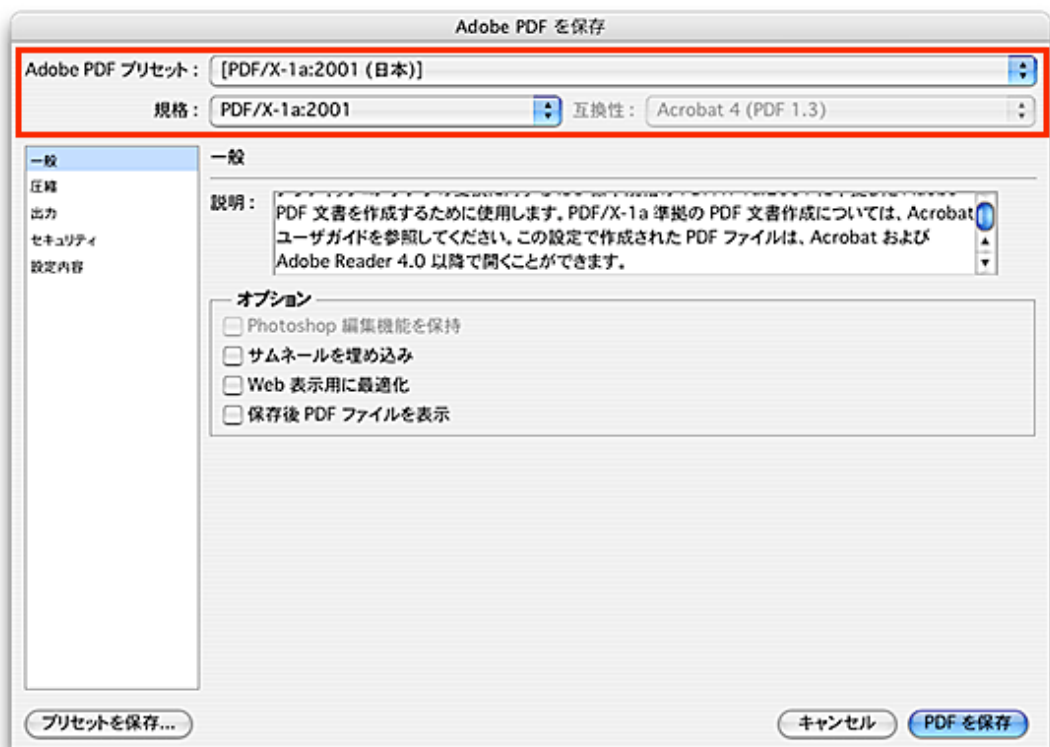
Adobe PDF を保存

Adobe PDF プリセット： [PDF/X-1a:2001 (日本)]

規格： PDF/X-1a:2001 互換性： Acrobat 4 (PDF 1.3)

一般
圧縮
出力
セキュリティ
設定内容

一般

説明： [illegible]
PDF 文書を作成するために使用します。PDF/X-1a 準拠の PDF 文書作成については、Acrobat ユーザガイドを参照してください。この設定で作成された PDF ファイルは、Acrobat および Adobe Reader 4.0 以降で開くことができます。

オプション
Photoshop 編集機能を保持
サムネールを埋め込み
Web 表示用に最適化
保存後 PDF ファイルを表示

プリセットを保存...

キャンセル
PDF を保存